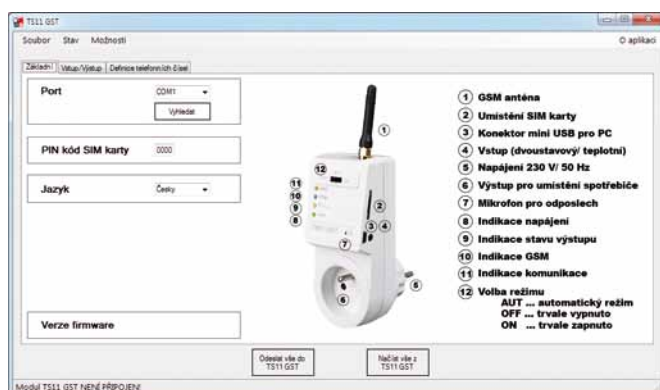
TS11 GST

Soubor Stav Možnosti

O aplikaci

Základní Vstup/Výstup Definice telefonních čísel

Port COM1

Vyhledat

PIN kód SIM karty 0000

Jazyk Česky

Verze firmware

1 GSM anténa
2 Umístění SIM karty
3 Konektor mini USB pro PC
4 Vstup (dvoustavový/ teplotní)
5 Napájení 230 V/ 50 Hz
6 Výstup pro umístění spotřebiče
7 Mikrofon pro odposlech
8 Indikace napájení
9 Indikace stavu výstupu
10 Indikace GSM
11 Indikace komunikace
12 Volba režimu
AUT ... automatický režim
OFF ... trvale vypnuto
ON ... trvale zapnuto

1 2 3 4 5 6 7 8 9 10 11 12

Odeslat vše do TS11 GST

Načíst vše z TS11 GST

Modul TS11 GST NENÍ PŘIPOJEN!